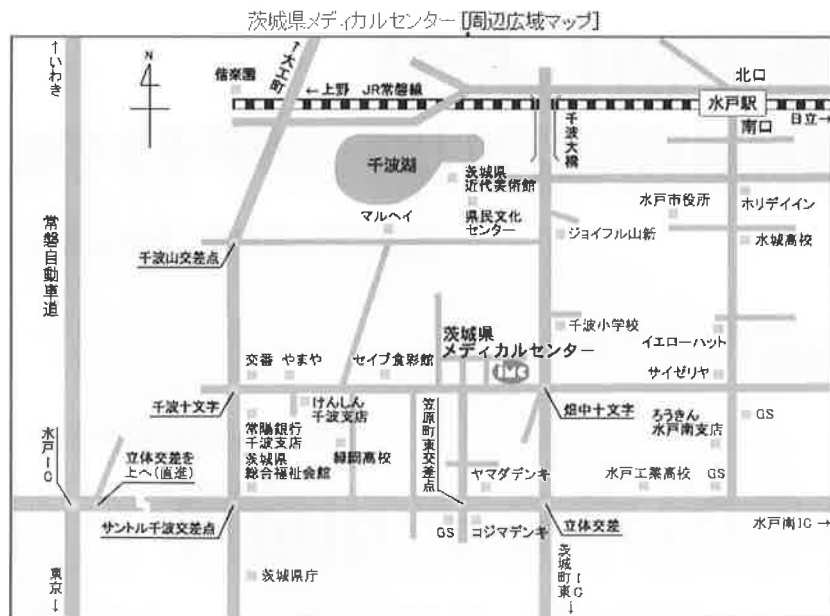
茨城県メディカルセンター [周辺広域マップ]

N

↑いわき

偕楽園

↑大工町

←上野　JR常磐線

北口

水戸駅

南口

日立→

千波大橋

千波湖

茨城県近代美術館

マルヘイ

県民文化センター

水戸市役所

ホリデイイン

ジョイフル山新

水城高校

常磐自動車道

千波山交差点

千波小学校

茨城県メディカルセンター

IMC

イエローハット

交番　やまや

セイブ食彩館

サイゼリヤ

千波十文字

けんしん千波支店

常陽銀行千波支店

茨城県総合福祉会館

緑岡高校

笠原町東交差点

畑中十文字

ろうきん水戸南支店

GS

水戸IC

立体交差を上へ(直進)

ヤマダデンキ

水戸工業高校　GS

サントル千波交差点

GS　コジマデンキ

立体交差

茨城町東IC↓

水戸南IC→

茨城県庁

東京↓